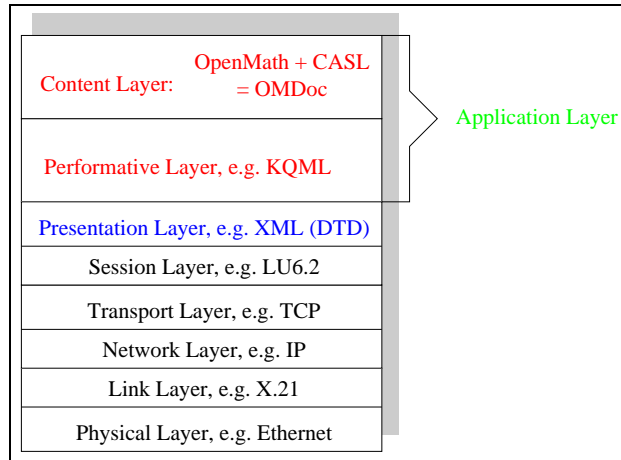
Content Layer:
OpenMath + CASL = OMDoc

Application Layer

Performative Layer, e.g. KQML

Presentation Layer, e.g. XML (DTD)

Session Layer, e.g. LU6.2

Transport Layer, e.g. TCP

Network Layer, e.g. IP

Link Layer, e.g. X.21

Physical Layer, e.g. Ethernet